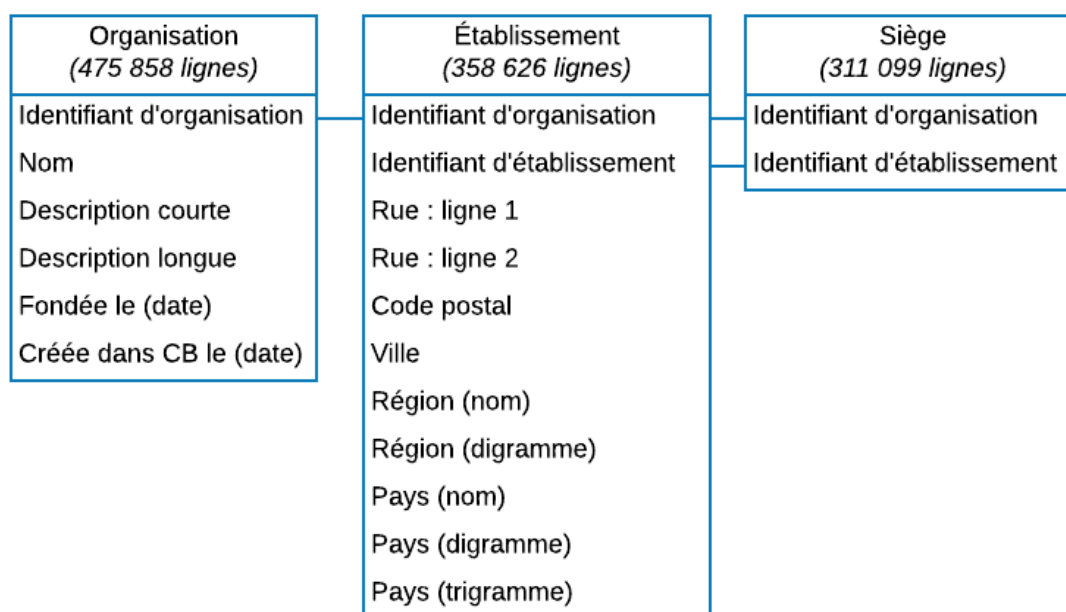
Organisation
*(475 858 lignes)*

Identifiant d'organisation
Nom
Description courte
Description longue
Fondée le (date)
Créée dans CB le (date)

Établissement
*(358 626 lignes)*

Identifiant d'organisation
Identifiant d'établissement
Rue : ligne 1
Rue : ligne 2
Code postal
Ville
Région (nom)
Région (digramme)
Pays (nom)
Pays (digramme)
Pays (trigramme)

Siège
*(311 099 lignes)*

Identifiant d'organisation
Identifiant d'établissement